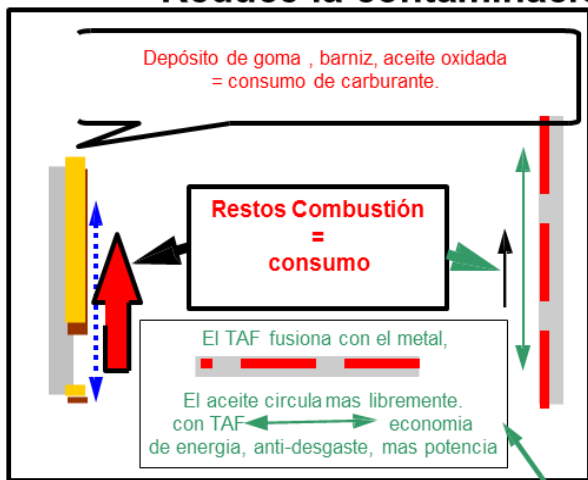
Reduce la contaminaci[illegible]

Depósito de goma , barniz, aceite oxidada = consumo de carburante.

Restos Combustión = consumo

El TAF fusiona con el metal,

El aceite circula mas libremente. con TAF economia de energia, anti-desgaste, mas potencia